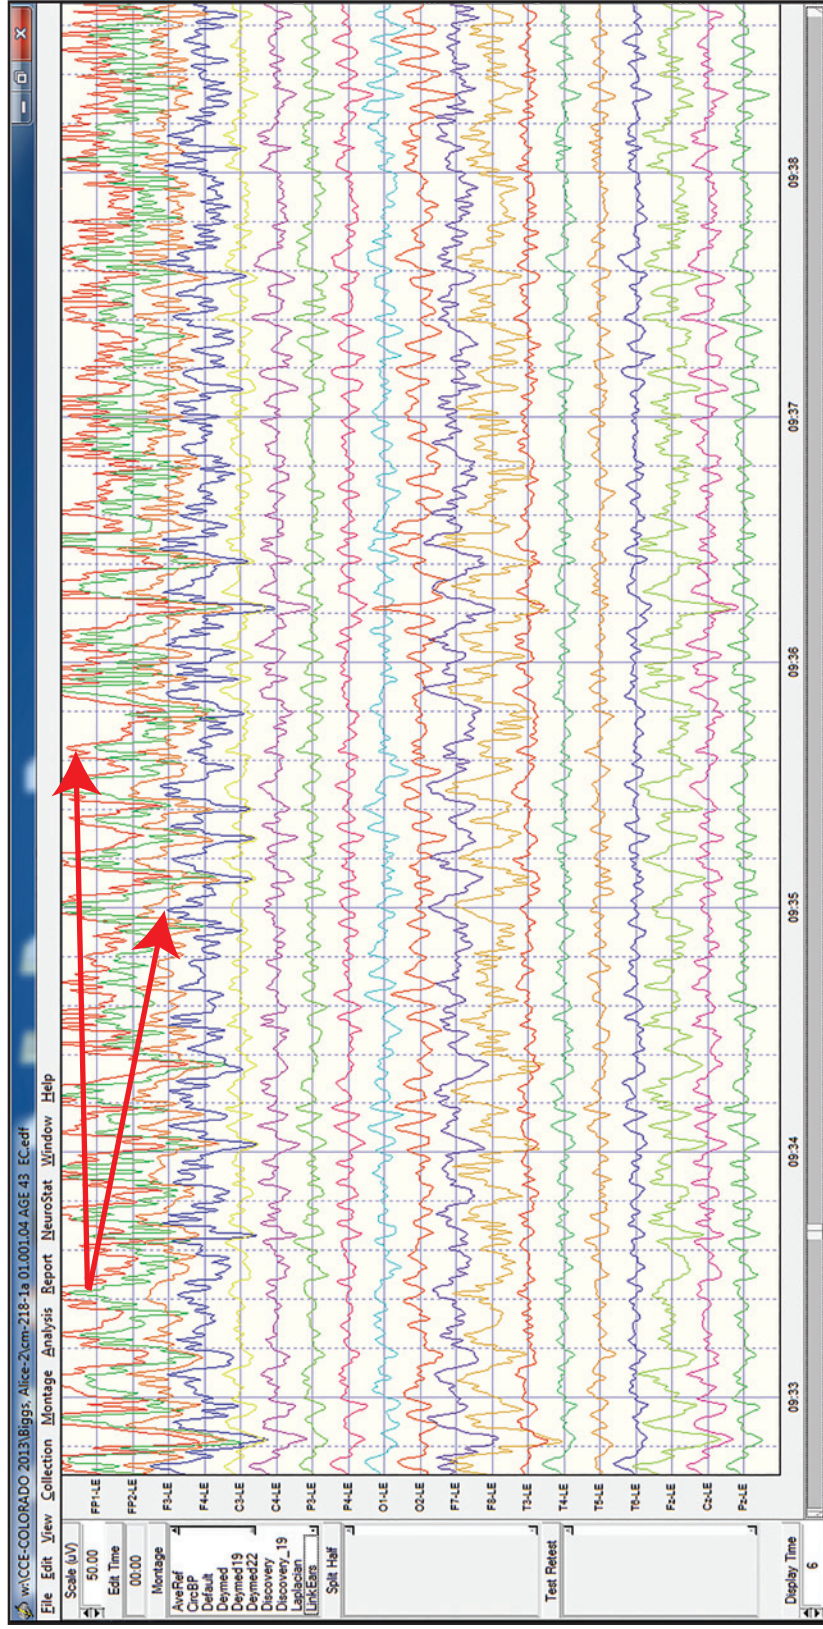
w:\CCE-COLORADO 2013\Biggs, Alice-2cm-218-1a 01.001.04 AGE 43 EC.edf

File Edit View Collection Montage Analysis Report NeuroStat Window Help

Scale (uV)
50.00
Edit Time
00:00
Montage
AveRef
CircBP
Default
Deymed
Deymed19
Deymed22
Discovery
Discovery_19
Laplacian
LinkEars
Split Half
Test Retest
Display Time
6

FP1-LE
FP2-LE
F3-LE
F4-LE
C3-LE
C4-LE
P3-LE
P4-LE
O1-LE
O2-LE
F7-LE
F8-LE
T3-LE
T4-LE
T5-LE
T6-LE
Fz-LE
Cz-LE
Pz-LE

09:33
09:34
09:35
09:36
09:37
09:38